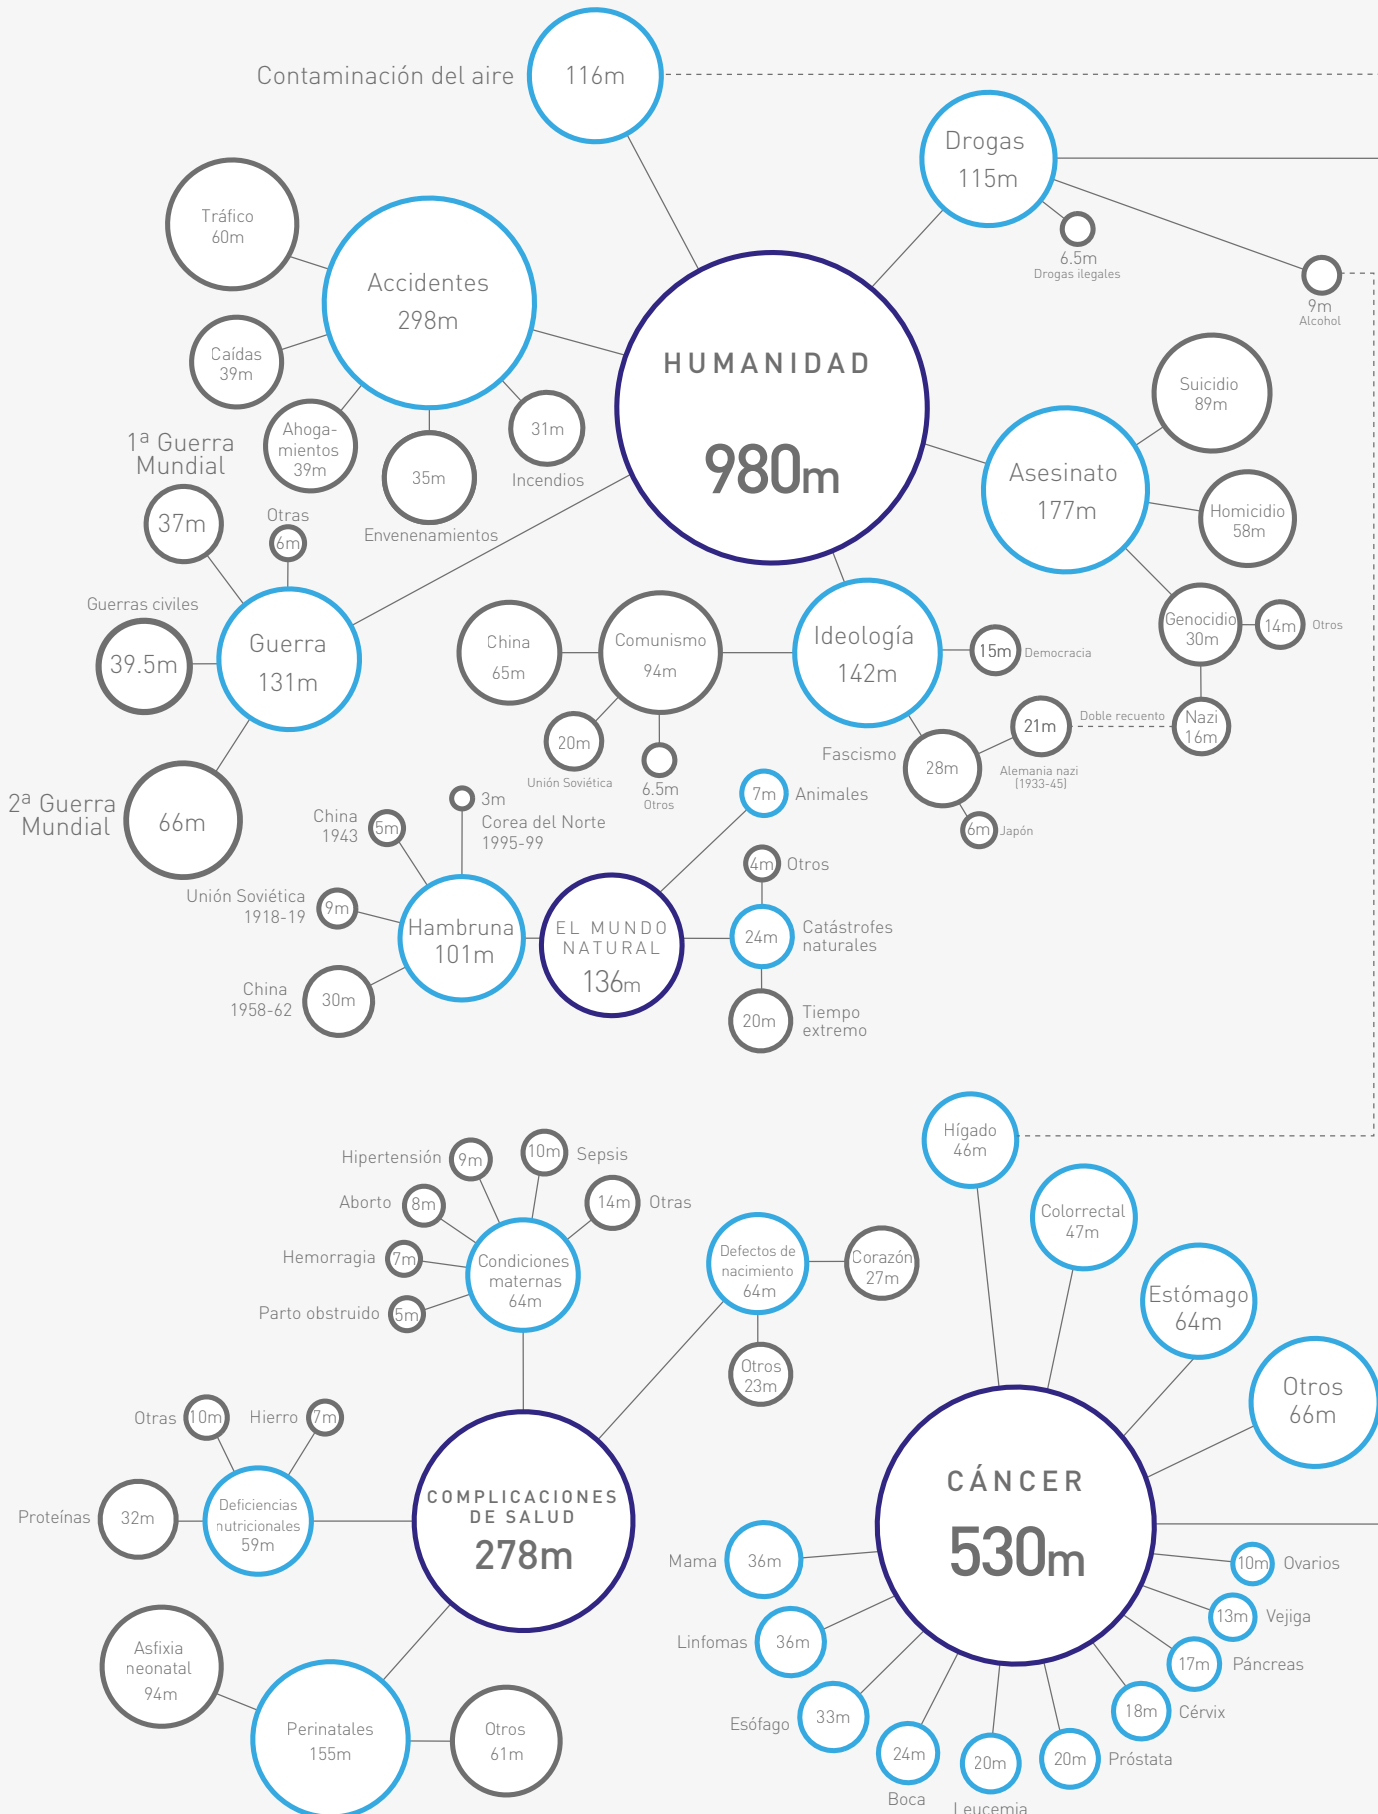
Contaminación del aire 116m

Drogas 115m

6.5m Drogas ilegales

9m Alcohol

Tráfico 60m

Accidentes 298m

Caídas 39m

Ahogamientos 39m

35m Envenenamientos

31m Incendios

HUMANIDAD 980m

Suicidio 89m

Asesinato 177m

Homicidio 58m

Genocidio 30m

14m Otros

Nazi 16m

1ª Guerra Mundial 37m

Otras 6m

Guerras civiles 39.5m

Guerra 131m

2ª Guerra Mundial 66m

China 65m

Comunismo 94m

20m Unión Soviética

6.5m Otros

Ideología 142m

15m Democracia

Fascismo 28m

21m Alemania nazi (1933-45)

Doble recuento

6m Japón

China 1943 5m

3m Corea del Norte 1995-99

Unión Soviética 1918-19 9m

Hambruna 101m

China 1958-62 30m

EL MUNDO NATURAL 136m

7m Animales

4m Otros

24m Catástrofes naturales

20m Tiempo extremo

Hipertensión 9m

10m Sepsis

Aborto 8m

14m Otras

Hemorragia 7m

Condiciones maternas 64m

Parto obstruido 5m

Defectos de nacimiento 64m

Corazón 27m

Otros 23m

Otras 10m

Hierro 7m

Proteínas 32m

Deficiencias nutricionales 59m

COMPLICACIONES DE SALUD 278m

Asfixia neonatal 94m

Perinatales 155m

Otros 61m

Hígado 46m

Colorrectal 47m

Estómago 64m

Otros 66m

CÁNCER 530m

Mama 36m

Linfomas 36m

Esófago 33m

24m Boca

20m Leucemia

20m Próstata

18m Cérvix

17m Páncreas

13m Vejiga

10m Ovarios